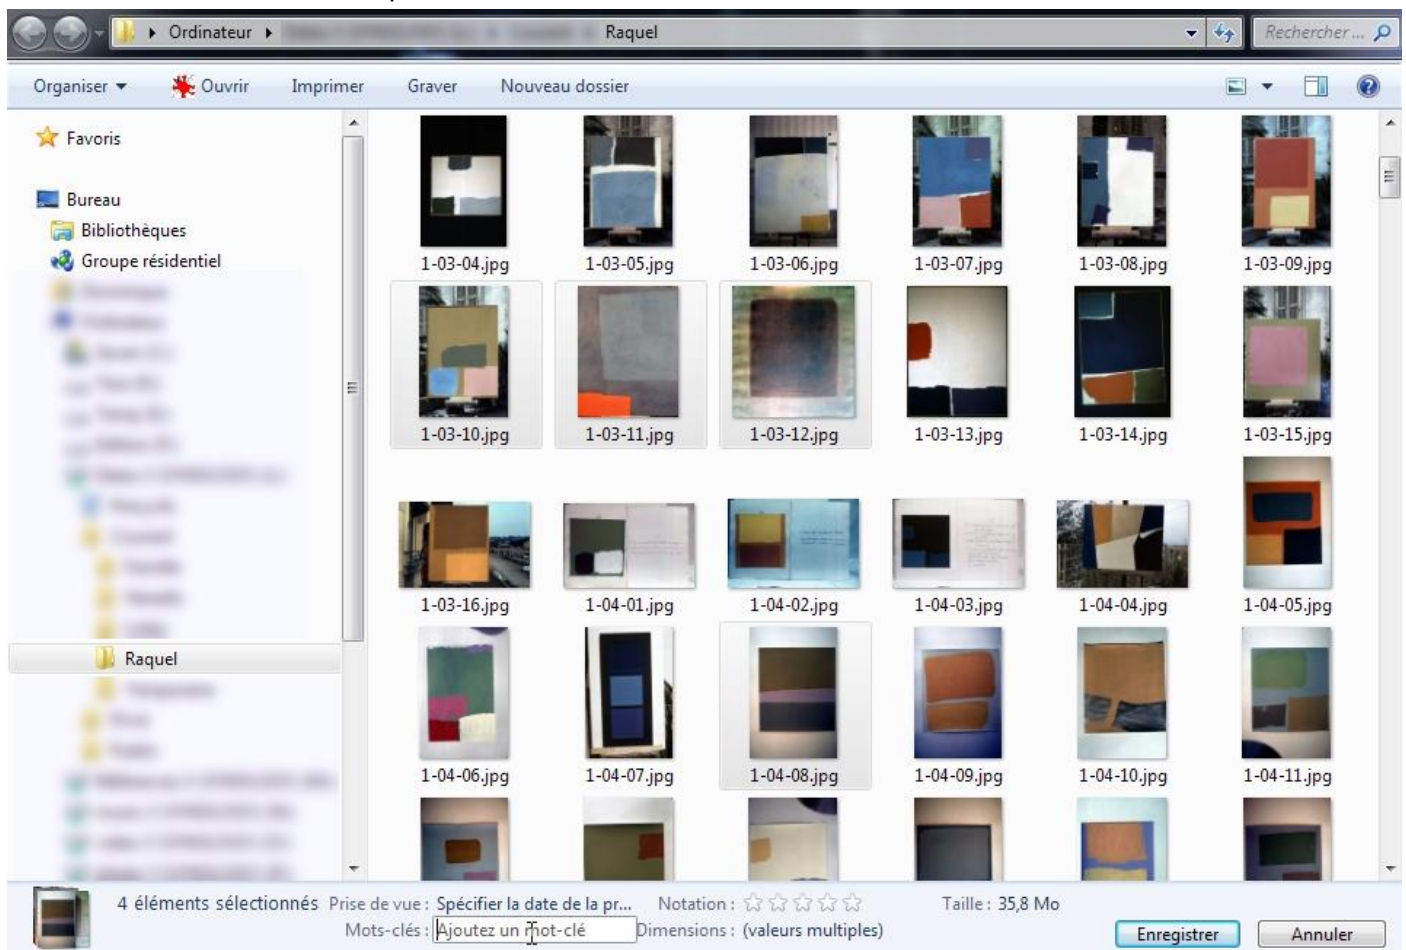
Ordinateur ▸ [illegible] ▸ Raquel

Rechercher...

Organiser ▾ Ouvrir Imprimer Graver Nouveau dossier

Favoris

Bureau
Bibliothèques
Groupe résidentiel
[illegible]
Raquel
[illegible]

1-03-04.jpg
1-03-05.jpg
1-03-06.jpg
1-03-07.jpg
1-03-08.jpg
1-03-09.jpg
1-03-10.jpg
1-03-11.jpg
1-03-12.jpg
1-03-13.jpg
1-03-14.jpg
1-03-15.jpg
1-03-16.jpg
1-04-01.jpg
1-04-02.jpg
1-04-03.jpg
1-04-04.jpg
1-04-05.jpg
1-04-06.jpg
1-04-07.jpg
1-04-08.jpg
1-04-09.jpg
1-04-10.jpg
1-04-11.jpg

4 éléments sélectionnés Prise de vue : Spécifier la date de la pr... Notation : Taille : 35,8 Mo
Mots-clés : Ajoutez un mot-clé Dimensions : (valeurs multiples)

Enregistrer Annuler